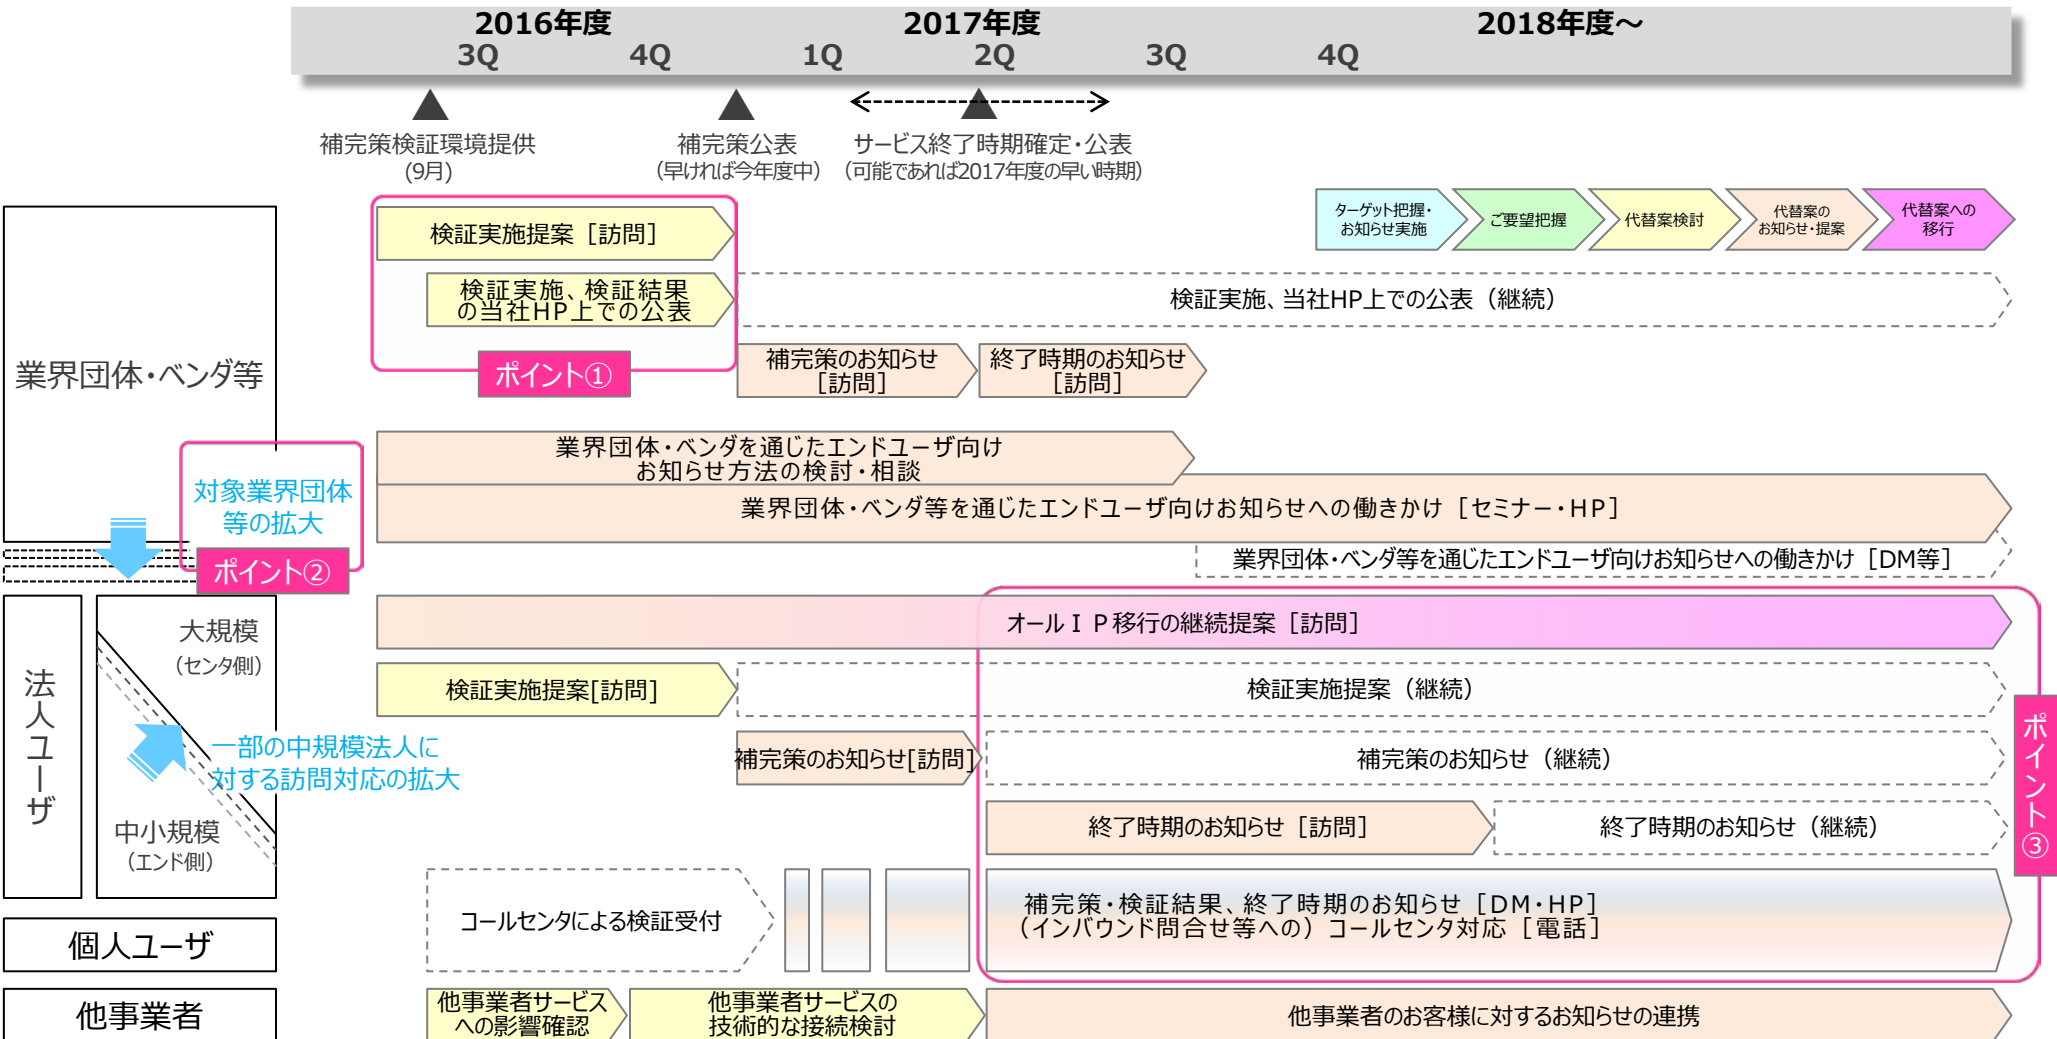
2016年度
3Q
4Q
2017年度
1Q
2Q
3Q
4Q
2018年度～

補完策検証環境提供
(9月)

補完策公表
(早ければ今年度中)

サービス終了時期確定・公表
(可能であれば2017年度の早い時期)

ターゲット把握・お知らせ実施
ご要望把握
代替案検討
代替案のお知らせ・提案
代替案への移行

業界団体・ベンダ等

検証実施提案［訪問］
検証実施、検証結果の当社HP上での公表
検証実施、当社HP上での公表（継続）
ポイント①
補完策のお知らせ［訪問］
終了時期のお知らせ［訪問］

業界団体・ベンダを通じたエンドユーザ向けお知らせ方法の検討・相談
業界団体・ベンダ等を通じたエンドユーザ向けお知らせへの働きかけ［セミナー・HP］
業界団体・ベンダ等を通じたエンドユーザ向けお知らせへの働きかけ［DM等］

対象業界団体等の拡大
ポイント②

法人ユーザ
大規模
(センタ側)
中小規模
(エンド側)
一部の中規模法人に対する訪問対応の拡大

オールＩＰ移行の継続提案［訪問］
検証実施提案[訪問]
検証実施提案（継続）
補完策のお知らせ[訪問]
補完策のお知らせ（継続）
終了時期のお知らせ［訪問］
終了時期のお知らせ（継続）
ポイント③

個人ユーザ
コールセンタによる検証受付
補完策・検証結果、終了時期のお知らせ［DM・HP］
（インバウンド問合せ等への）コールセンタ対応［電話］

他事業者
他事業者サービスへの影響確認
他事業者サービスの技術的な接続検討
他事業者のお客様に対するお知らせの連携